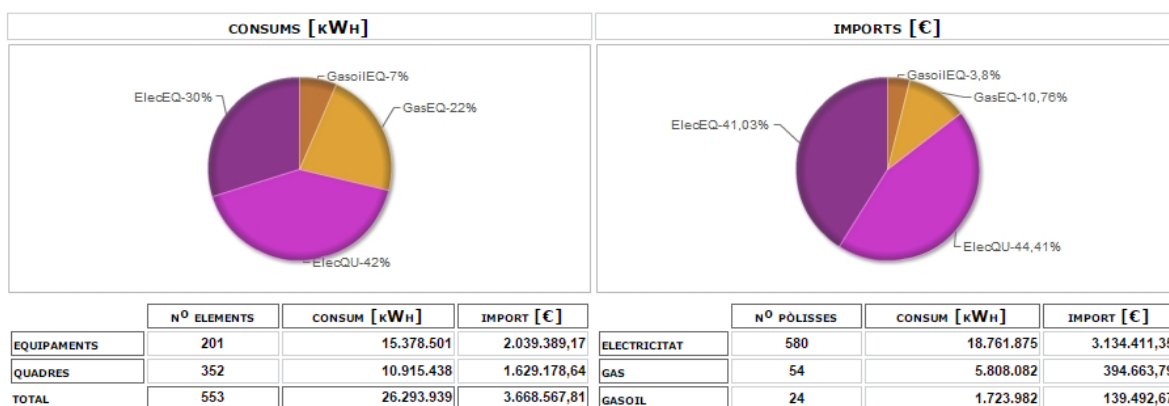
CONSUMS [KWH]

GasoilEQ-7%
ElecEQ-30%
GasEQ-22%
ElecQU-42%

IMPORTS [€]

GasoilEQ-3,8%
GasEQ-10,76%
ElecEQ-41,03%
ElecQU-44,41%

| | Nº ELEMENTS | CONSUM [KWH] | IMPORT [€] |
|---|---|---|---|
| EQUIPAMENTS | 201 | 15.378.501 | 2.039.389,17 |
| QUADRES | 352 | 10.915.438 | 1.629.178,64 |
| TOTAL | 553 | 26.293.939 | 3.668.567,81 |

| | Nº PÒLISSES | CONSUM [KWH] | IMPORT [€] |
|---|---|---|---|
| ELECTRICITAT | 580 | 18.761.875 | 3.134.411,3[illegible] |
| GAS | 54 | 5.808.082 | 394.663,7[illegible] |
| GASOIL | 24 | 1.723.982 | 139.492,6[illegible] |